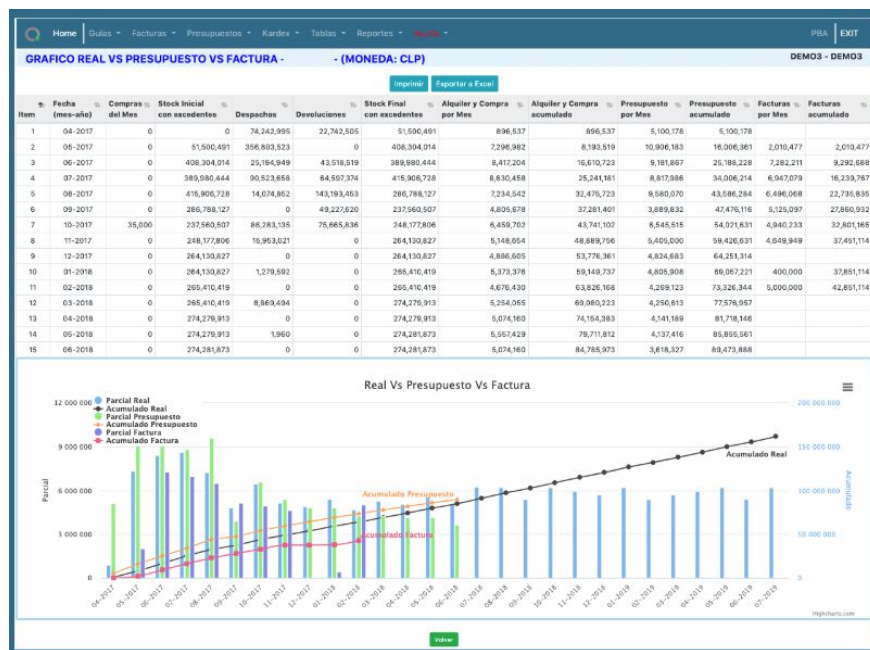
Home Guías Facturas Presupuestos Kardex Tablas Reportes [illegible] PBA EXIT

GRAFICO REAL VS PRESUPUESTO VS FACTURA - - (MONEDA: CLP) DEMO3 - DEMO3

Imprimir Exportar a Excel

| Item | Fecha (mes-año) | Compras del Mes | Stock Inicial con excedentes | Despachos | Devoluciones | Stock Final con excedentes | Alquiler y Compra por Mes | Alquiler y Compra acumulado | Presupuesto por Mes | Presupuesto acumulado | Facturas por Mes | Facturas acumulado |
|---|---|---|---|---|---|---|---|---|---|---|---|---|
| 1 | 04-2017 | 0 | 0 | 74,242,995 | 22,742,505 | 51,500,491 | 896,537 | 896,537 | 5,100,176 | 5,100,176 | | |
| 2 | 05-2017 | 0 | 51,500,491 | 356,803,523 | 0 | 408,304,014 | 7,296,982 | 8,193,519 | 10,906,183 | 16,006,361 | 2,010,477 | 2,010,477 |
| 3 | 06-2017 | 0 | 408,304,014 | 25,184,949 | 43,518,519 | 389,980,444 | 8,417,204 | 16,610,723 | 9,181,867 | 25,188,228 | 7,282,211 | 9,292,688 |
| 4 | 07-2017 | 0 | 389,980,444 | 90,523,658 | 64,597,374 | 415,906,728 | 8,630,458 | 25,241,181 | 8,817,986 | 34,006,214 | 6,947,079 | 16,239,767 |
| 5 | 08-2017 | 0 | 415,906,728 | 14,074,862 | 143,193,453 | 286,788,127 | 7,234,542 | 32,475,723 | 9,580,070 | 43,586,284 | 6,496,068 | 22,735,835 |
| 6 | 09-2017 | 0 | 286,788,127 | 0 | 49,227,620 | 237,560,507 | 4,805,678 | 37,281,401 | 3,889,832 | 47,476,116 | 5,125,097 | 27,860,932 |
| 7 | 10-2017 | 35,000 | 237,560,507 | 86,283,135 | 75,665,836 | 248,177,806 | 6,459,702 | 43,741,102 | 6,545,515 | 54,021,631 | 4,940,233 | 32,801,165 |
| 8 | 11-2017 | 0 | 248,177,806 | 15,953,021 | 0 | 264,130,827 | 5,148,654 | 48,889,756 | 5,405,000 | 59,426,631 | 4,649,949 | 37,451,114 |
| 9 | 12-2017 | 0 | 264,130,827 | 0 | 0 | 264,130,827 | 4,886,605 | 53,776,361 | 4,824,683 | 64,251,314 | | |
| 10 | 01-2018 | 0 | 264,130,827 | 1,279,592 | 0 | 265,410,419 | 5,373,376 | 59,149,737 | 4,805,908 | 69,057,221 | 400,000 | 37,851,114 |
| 11 | 02-2018 | 0 | 265,410,419 | 0 | 0 | 265,410,419 | 4,676,430 | 63,826,168 | 4,269,123 | 73,326,344 | 5,000,000 | 42,851,114 |
| 12 | 03-2018 | 0 | 265,410,419 | 8,869,494 | 0 | 274,279,913 | 5,254,065 | 69,080,223 | 4,250,613 | 77,576,957 | | |
| 13 | 04-2018 | 0 | 274,279,913 | 0 | 0 | 274,279,913 | 5,074,160 | 74,154,383 | 4,141,189 | 81,718,146 | | |
| 14 | 05-2018 | 0 | 274,279,913 | 1,960 | 0 | 274,281,873 | 5,557,429 | 79,711,812 | 4,137,416 | 85,855,561 | | |
| 15 | 06-2018 | 0 | 274,281,873 | 0 | 0 | 274,281,873 | 5,074,160 | 84,785,973 | 3,618,327 | 89,473,888 | | |

Real Vs Presupuesto Vs Factura

Parcial Real
Acumulado Real
Parcial Presupuesto
Acumulado Presupuesto
Parcial Factura
Acumulado Factura

12 000 000
9 000 000
6 000 000
3 000 000
0
Parcial

200 000 000
150 000 000
100 000 000
50 000 000
0
Acumulado

Acumulado Real
Acumulado Presupuesto
Acumulado Factura

04-2017 05-2017 06-2017 07-2017 08-2017 09-2017 10-2017 11-2017 12-2017 01-2018 02-2018 03-2018 04-2018 05-2018 06-2018 07-2018 08-2018 09-2018 10-2018 11-2018 12-2018 01-2019 02-2019 03-2019 04-2019 05-2019 06-2019 07-2019

Highcharts.com

Volver